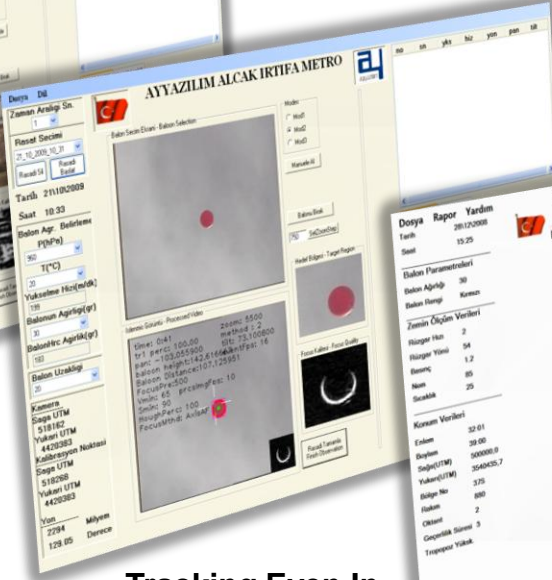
no sn yks hiz yon pan ok

Dosya Dil

AYYAZILIM ALCAK IRTIFA METRO

Zaman Araligi Sn.
1

Rasat Secimi
21_10_2009_10_31
Rasadi Sil
Rasadi Baslat

Tarih 21\10\2009

Saat 10:33

Balon Agr. Belirleme
P(hPa)
960
T(°C)
20
Yukselme Hizi(m/dk)
199
Balonun Agirligi(gr)
30
BalonHrc Agirligi(gr)
183

Balon Uzakligi
20

Kamera
Saga UTM
518162
Yukari UTM
4420383
Kalibrasyon Noktasi
Saga UTM
518268
Yukari UTM
4420383

Yon
2294 Milyem
129.05 Derece

Balon Secim Ekrani - Balon Selection

Islenmis Goruntu - Processed Video
time: 0:41
tr1 perc: 100.00
pan: -103,055900
Balon height:142,41666
Balon distance:107,125951
FocusPre:500
Vmin: 65
Smin: 60
RoughPerc: 100
FocusMthd: AvlAF
zoom: 5500
method : 2
tilt: 73,100800
ElantPat: 16
prcsImgPer: 10

Modes
Mod1
Mod2
Mod3

Manuele Al

Balonu Birak

750 SetZoomStep

Hedef Bolgesi - Target Region

Focus Kalitesi - Focus Quality

Rasadi Tamamla Finish Observation

Dosya Rapor Yardım
Tarih 28\12\2008
Saat 15:25

Balon Parametreleri
Balon Ağırlığı 30
Balon Rengi Kırmızı

Zemin Ölçüm Verileri
Rüzgar Hızı 2
Rüzgar Yönü 54
Basınç 1.2
Nem 85
Sıcaklık 25

Konum Verileri
Enlem 32.01
Boylam 39.00
Sağa(UTM) 500000,0
Yukarı(UTM) 3540435,7
Bölge No 375
Rakım 880
Oktant 2
Geçerlilik Süresi 3
Tropopoz Yüksek

Tracking Even In